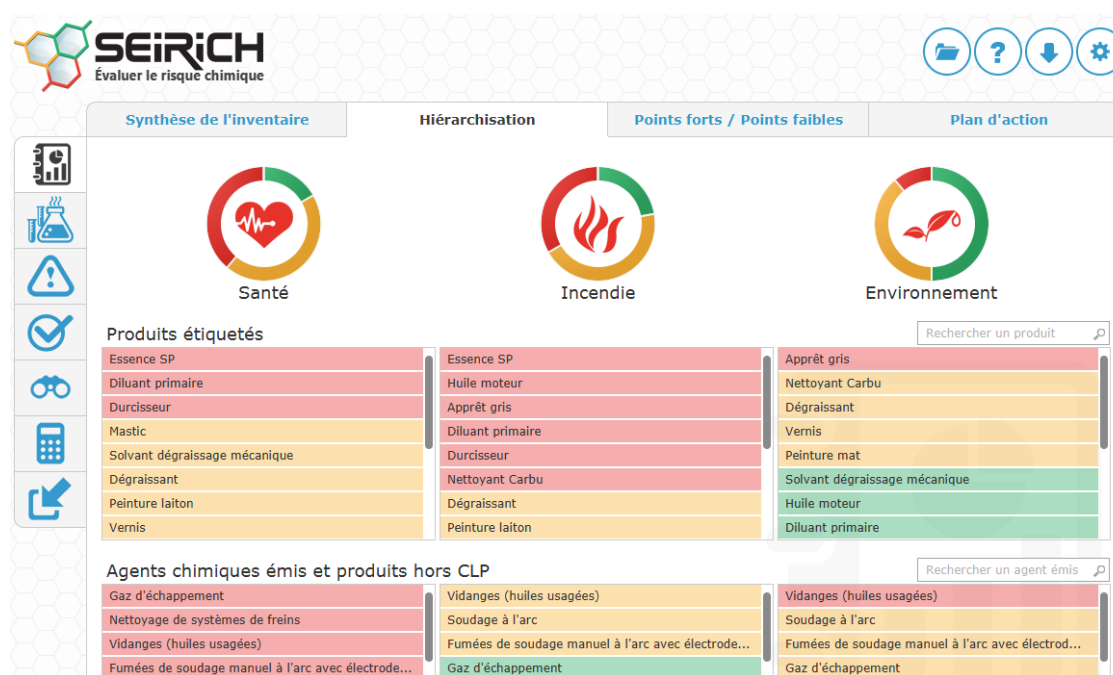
SEIRICH
Évaluer le risque chimique

Synthèse de l'inventaire | Hiérarchisation | Points forts / Points faibles | Plan d'action

Santé

Incendie

Environnement

Produits étiquetés

Rechercher un produit

Essence SP
Diluant primaire
Durcisseur
Mastic
Solvant dégraissage mécanique
Dégraissant
Peinture laiton
Vernis

Essence SP
Huile moteur
Apprêt gris
Diluant primaire
Durcisseur
Nettoyant Carbu
Dégraissant
Peinture laiton

Apprêt gris
Nettoyant Carbu
Dégraissant
Vernis
Peinture mat
Solvant dégraissage mécanique
Huile moteur
Diluant primaire

Agents chimiques émis et produits hors CLP

Rechercher un agent émis

Gaz d'échappement
Nettoyage de systèmes de freins
Vidanges (huiles usagées)
Fumées de soudage manuel à l'arc avec électrode...

Vidanges (huiles usagées)
Soudage à l'arc
Fumées de soudage manuel à l'arc avec électrode...
Gaz d'échappement

Vidanges (huiles usagées)
Soudage à l'arc
Fumées de soudage manuel à l'arc avec électrod...
Gaz d'échappement